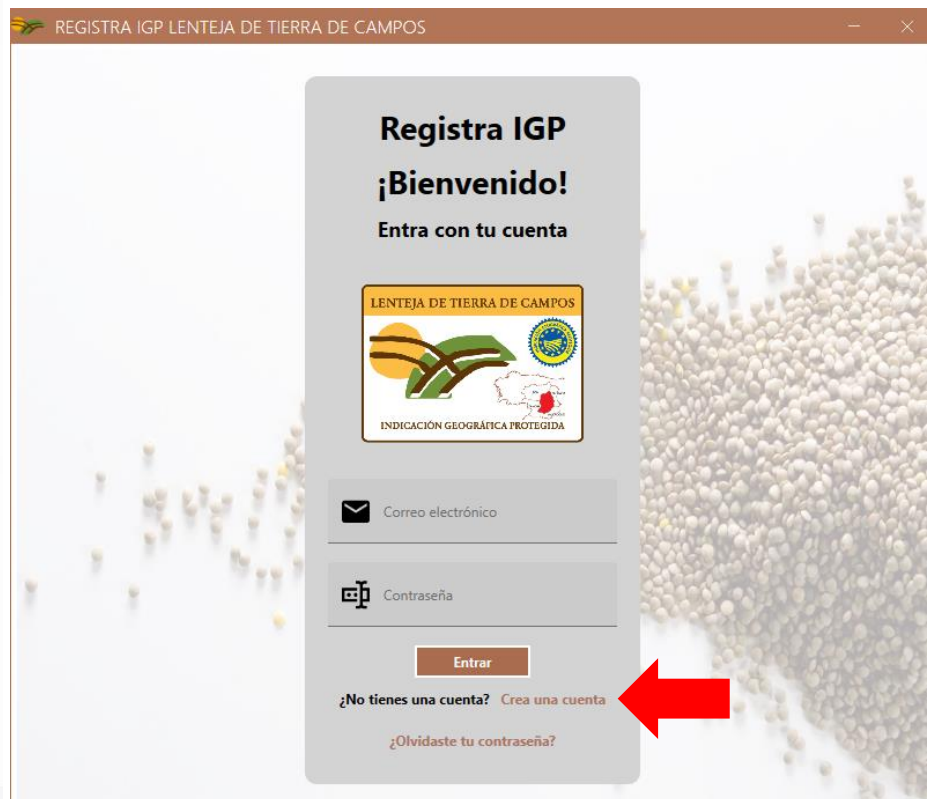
REGISTRA IGP LENTEJA DE TIERRA DE CAMPOS

Registra IGP

¡Bienvenido!

Entra con tu cuenta

LENTEJA DE TIERRA DE CAMPOS

INDICACIÓN GEOGRÁFICA PROTEGIDA

Correo electrónico

Contraseña

Entrar

¿No tienes una cuenta? Crea una cuenta

¿Olvidaste tu contraseña?